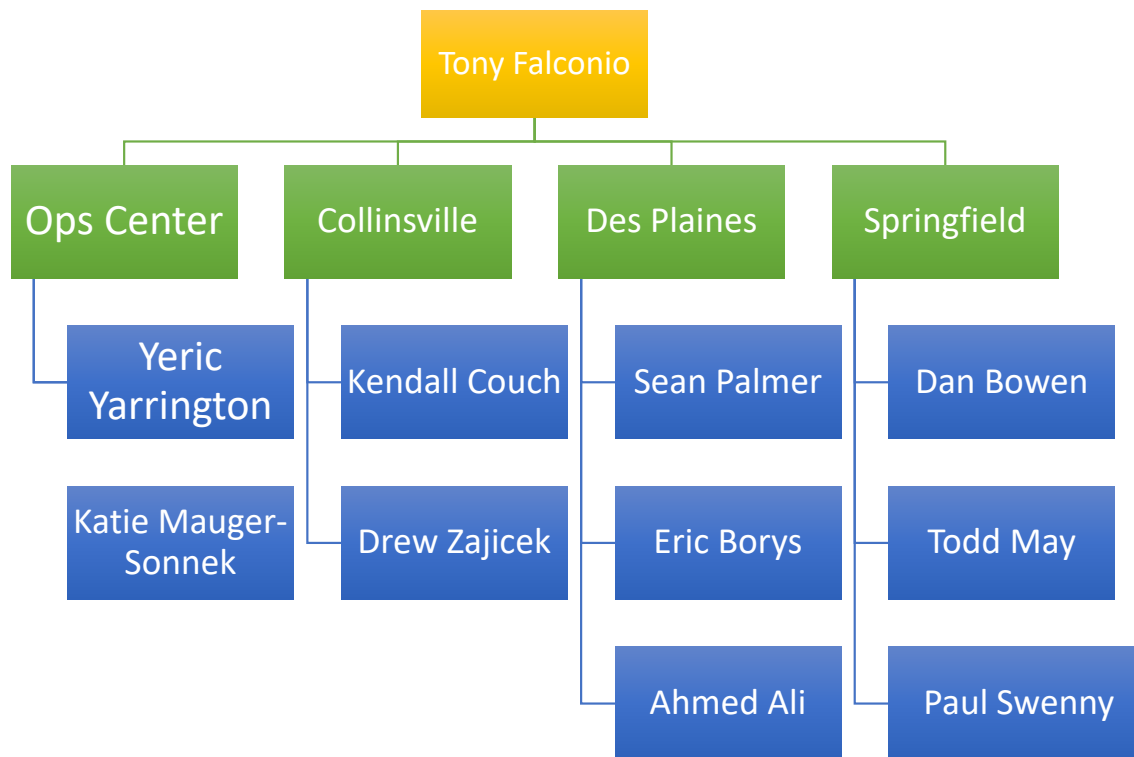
Tony Falconio

Ops Center

Yeric Yarrington

Katie Mauger-Sonnek

Collinsville

Kendall Couch

Drew Zajicek

Des Plaines

Sean Palmer

Eric Borys

Ahmed Ali

Springfield

Dan Bowen

Todd May

Paul Swenny